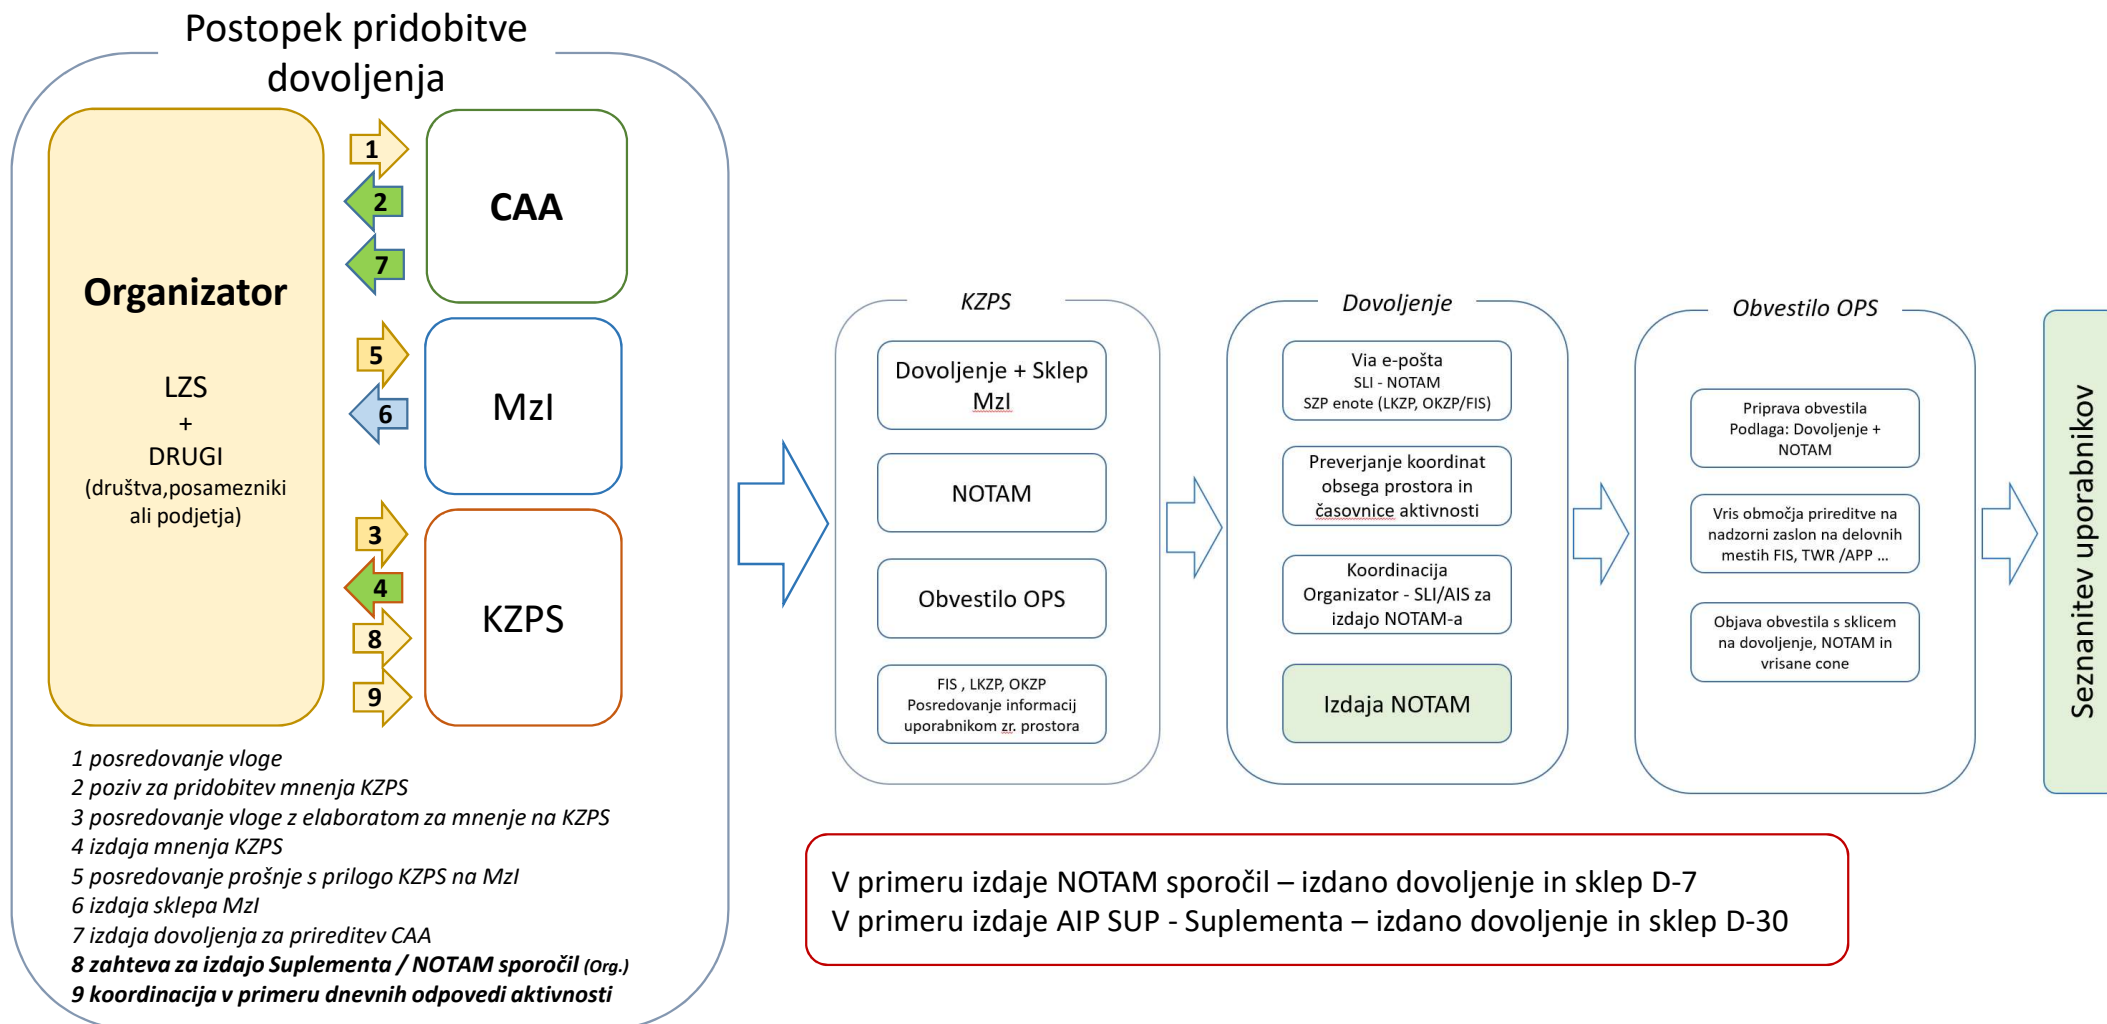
Postopek pridobitve dovoljenja

Organizator

LZS
+
DRUGI
(društva,posamezniki ali podjetja)

1
2
7
CAA

5
6
MzI

3
4
8
9
KZPS

1 posredovanje vloge
2 poziv za pridobitev mnenja KZPS
3 posredovanje vloge z elaboratom za mnenje na KZPS
4 izdaja mnenja KZPS
5 posredovanje prošnje s prilogo KZPS na MzI
6 izdaja sklepa MzI
7 izdaja dovoljenja za prireditev CAA
**8 zahteva za izdajo Suplementa / NOTAM sporočil (Org.)**
**9 koordinacija v primeru dnevnih odpovedi aktivnosti**

KZPS

Dovoljenje + Sklep MzI

NOTAM

Obvestilo OPS

FIS , LKZP, OKZP
Posredovanje informacij uporabnikom zr. prostora

Dovoljenje

Via e-pošta
SLI - NOTAM
SZP enote (LKZP, OKZP/FIS)

Preverjanje koordinat obsega prostora in časovnice aktivnosti

Koordinacija Organizator - SLI/AIS za izdajo NOTAM-a

Izdaja NOTAM

Obvestilo OPS

Priprava obvestila
Podlaga: Dovoljenje + NOTAM

Vris območja prireditve na nadzorni zaslon na delovnih mestih FIS, TWR /APP ...

Objava obvestila s sklicem na dovoljenje, NOTAM in vrisane cone

Seznanitev uporabnikov

V primeru izdaje NOTAM sporočil – izdano dovoljenje in sklep D-7
V primeru izdaje AIP SUP - Suplementa – izdano dovoljenje in sklep D-30